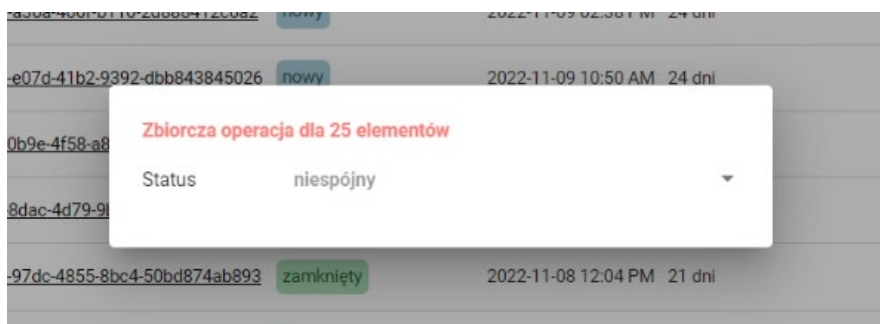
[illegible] nowy 2022-11-09 02:38 PM 24 dni

-e07d-41b2-9392-dbb843845026 nowy 2022-11-09 10:50 AM 24 dni

0b9e-4f58-a8

-8dac-4d79-9

-97dc-4855-8bc4-50bd874ab893 zamknięty 2022-11-08 12:04 PM 21 dni

Zbiorcza operacja dla 25 elementów

Status niespójny